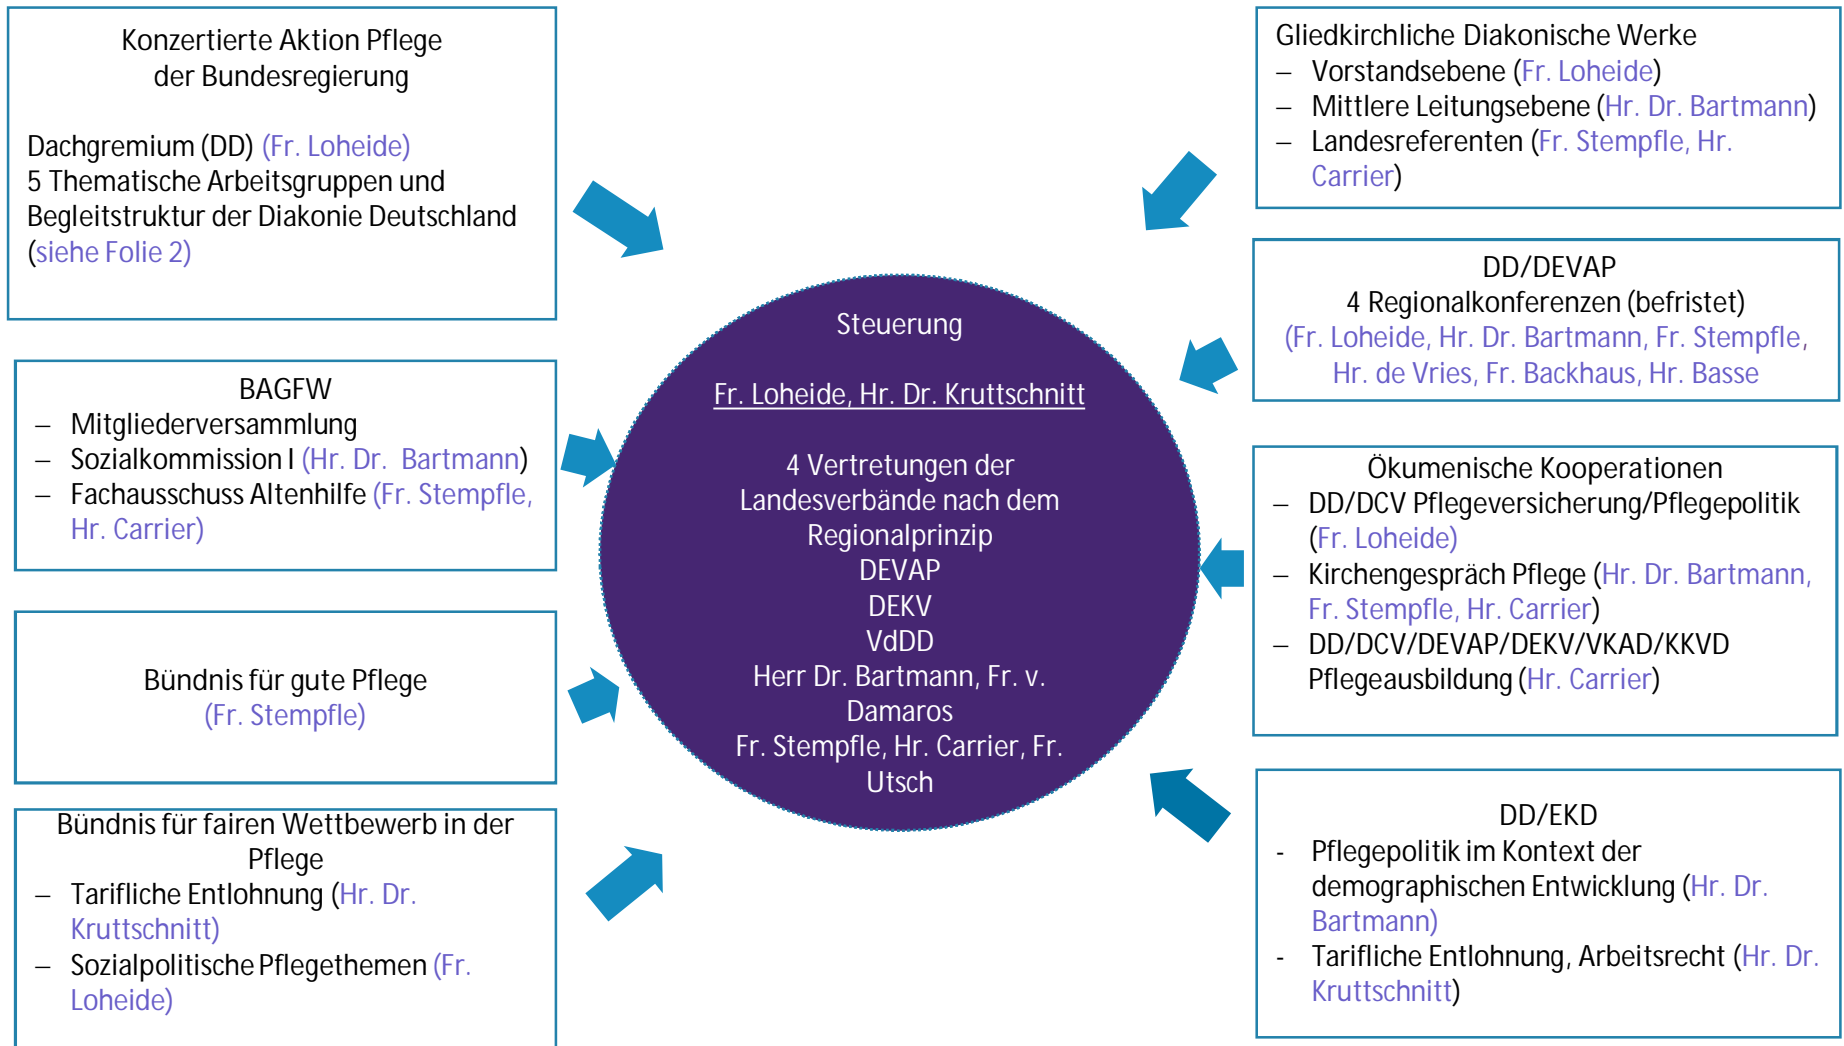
Konzertierte Aktion Pflege der Bundesregierung

Dachgremium (DD) (Fr. Loheide)
5 Thematische Arbeitsgruppen und Begleitstruktur der Diakonie Deutschland (siehe Folie 2)

BAGFW
– Mitgliederversammlung
– Sozialkommission I (Hr. Dr. Bartmann)
– Fachausschuss Altenhilfe (Fr. Stempfle, Hr. Carrier)

Bündnis für gute Pflege
(Fr. Stempfle)

Bündnis für fairen Wettbewerb in der Pflege
– Tarifliche Entlohnung (Hr. Dr. Kruttschnitt)
– Sozialpolitische Pflegethemen (Fr. Loheide)

Steuerung

Fr. Loheide, Hr. Dr. Kruttschnitt

4 Vertretungen der Landesverbände nach dem Regionalprinzip
DEVAP
DEKV
VdDD
Herr Dr. Bartmann, Fr. v. Damaros
Fr. Stempfle, Hr. Carrier, Fr. Utsch

Gliedkirchliche Diakonische Werke
– Vorstandsebene (Fr. Loheide)
– Mittlere Leitungsebene (Hr. Dr. Bartmann)
– Landesreferenten (Fr. Stempfle, Hr. Carrier)

DD/DEVAP
4 Regionalkonferenzen (befristet)
(Fr. Loheide, Hr. Dr. Bartmann, Fr. Stempfle, Hr. de Vries, Fr. Backhaus, Hr. Basse

Ökumenische Kooperationen
– DD/DCV Pflegeversicherung/Pflegepolitik (Fr. Loheide)
– Kirchengespräch Pflege (Hr. Dr. Bartmann, Fr. Stempfle, Hr. Carrier)
– DD/DCV/DEVAP/DEKV/VKAD/KKVD Pflegeausbildung (Hr. Carrier)

DD/EKD
- Pflegepolitik im Kontext der demographischen Entwicklung (Hr. Dr. Bartmann)
- Tarifliche Entlohnung, Arbeitsrecht (Hr. Dr. Kruttschnitt)